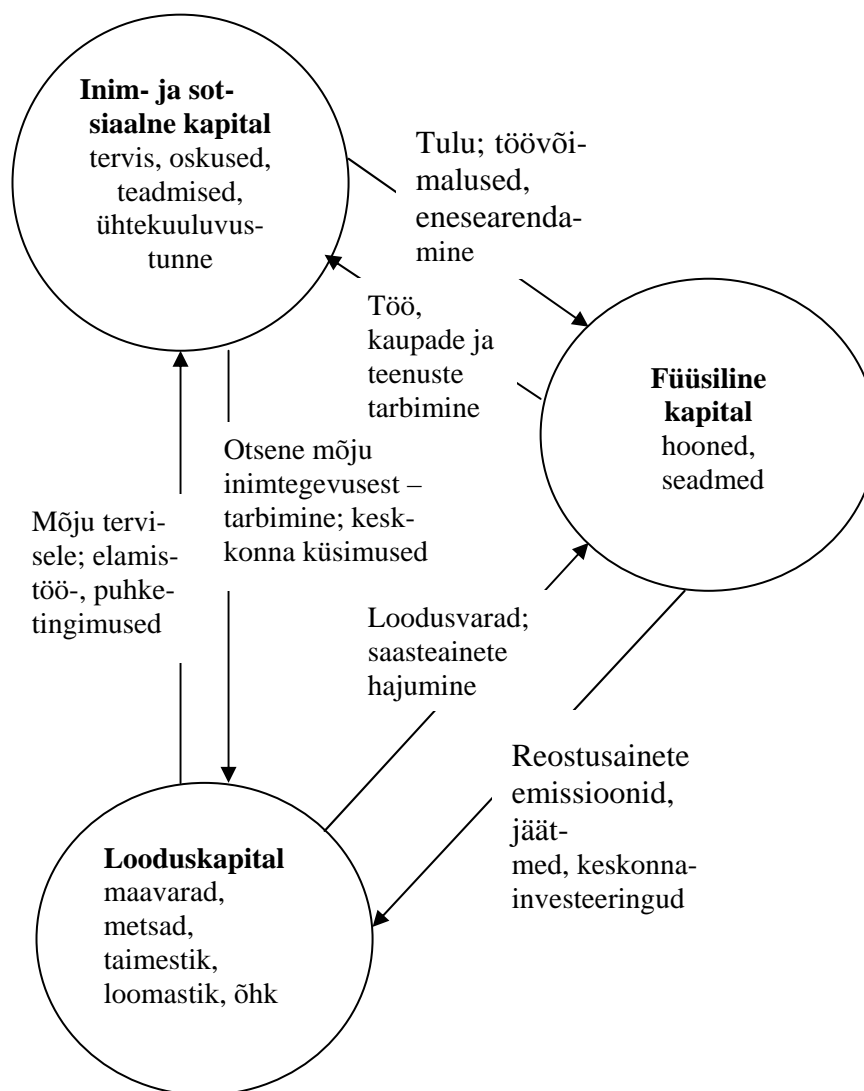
**Inim- ja sotsiaalne kapital**
tervis, oskused, teadmised, ühtekuuluvustunne

Tulu; töövõimalused, enesearendamine

Töö, kaupade ja teenuste tarbimine

**Füüsiline kapital**
hooned, seadmed

Otsene mõju inimtegevusest – tarbimine; keskkonna küsimused

Mõju tervisele; elamistöö-, puhketingimused

Loodusvarad; saasteainete hajumine

Reostusainete emissioonid, jäätmed, keskonnainvesteeringud

**Looduskapital**
maavarad, metsad, taimestik, loomastik, õhk